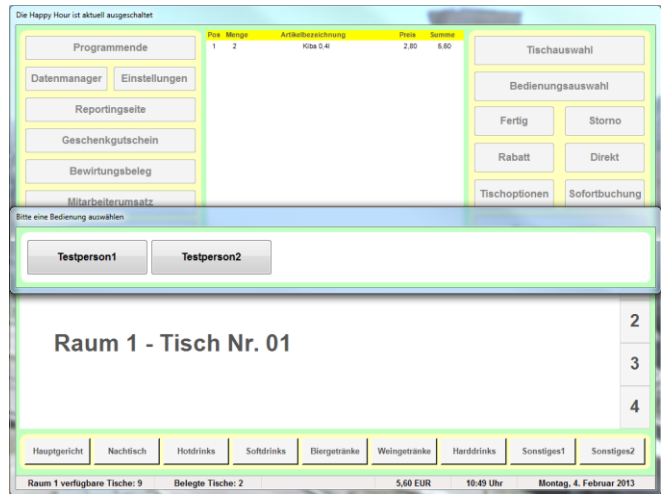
Die Happy Hour ist aktuell ausgeschaltet

Programmende

Datenmanager Einstellungen

Reportingseite

Geschenkgutschein

Bewirtungsbeleg

Mitarbeiterumsatz

| Pos | Menge | Artikelbezeichnung | Preis | Summe |
|---|---|---|---|---|
| 1 | 2 | Kiba 0,4l | 2,80 | 5,60 |

Tischauswahl

Bedienungsauswahl

Fertig Storno

Rabatt Direkt

Tischoptionen Sofortbuchung

Bitte eine Bedienung auswählen

Testperson1 Testperson2

Raum 1 - Tisch Nr. 01

2

3

4

Hauptgericht Nachtisch Hotdrinks Softdrinks Biergetränke Weingetränke Harddrinks Sonstiges1 Sonstiges2

Raum 1 verfügbare Tische: 9 Belegte Tische: 2 5,60 EUR 10:49 Uhr Montag, 4. Februar 2013